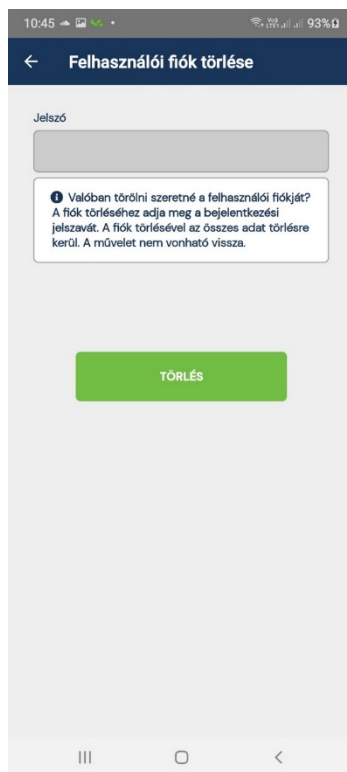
10:45 93%

←  Felhasználói fiók törlése

Jelszó

Valóban törölni szeretné a felhasználói fiókját? A fiók törléséhez adja meg a bejelentkezési jelszavát. A fiók törlésével az összes adat törlésre kerül. A művelet nem vonható vissza.

TÖRLÉS